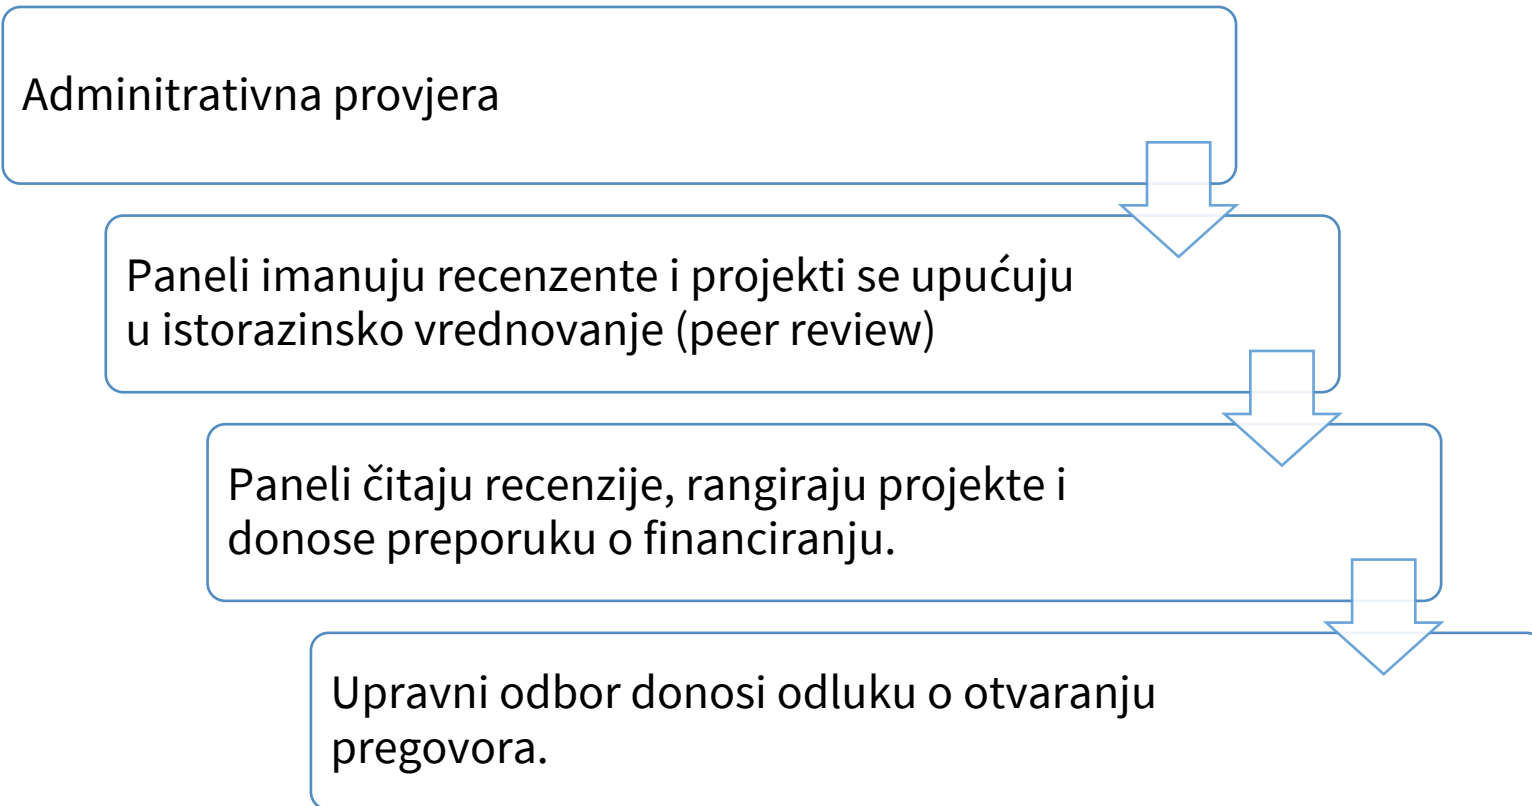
Adminitrativna provjera

Paneli imanuju recenzente i projekti se upućuju u istorazinsko vrednovanje (peer review)

Paneli čitaju recenzije, rangiraju projekte i donose preporuku o financiranju.

Upravni odbor donosi odluku o otvaranju pregovora.